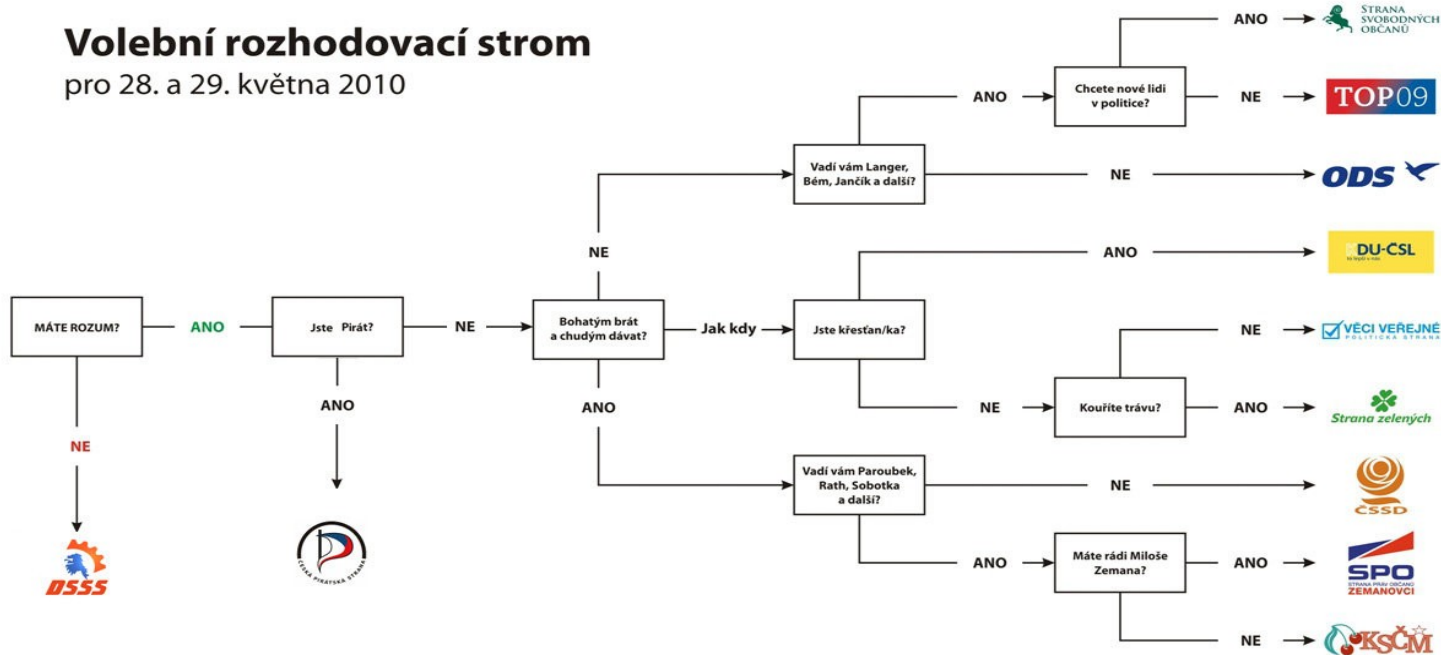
Volební rozhodovací strom
pro 28. a 29. května 2010

MÁTE ROZUM?
ANO
NE
DSSS

Jste Pirát?
ANO
ČESKÁ PIRÁTSKÁ STRANA
NE

Bohatým brát a chudým dávat?
NE
Jak kdy
ANO

Vadí vám Langer, Bém, Jančík a další?
ANO
Chcete nové lidi v politice?
ANO
STRANA SVOBODNÝCH OBČANŮ
NE
TOP09
NE
ODS

Jste křesťan/ka?
ANO
KDU-ČSL
NE
Kouříte trávu?
NE
VĚCI VEŘEJNÉ POLITICKÁ STRANA
ANO
Strana zelených

Vadí vám Paroubek, Rath, Sobotka a další?
NE
ČSSD
ANO
Máte rádi Miloše Zemana?
ANO
SPO STRANA PRÁV OBČANŮ ZEMANOVCI
NE
KSČM